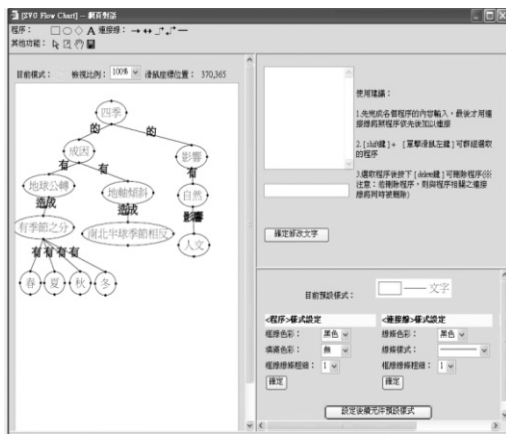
[SVO Flow Chart] -- 觀看模式

程序：

其他功能：

目前模式： 檢視比例： 100% 滑鼠座標位置： 370,365

四季

的

的

成因

影響

有

有

有

地球公轉

地軸傾斜

自然

造成

造成

影響

有季節之分

南北半球季節相反

人文

有

有

有

有

春

夏

秋

冬

使用建議：

1.先完成各個程序的內容輸入，最後才用連接線將程序依先後加以連接

2.[shift鍵] + [滑鼠左鍵]可群組選取的程序

3.選取程序後按下[delete鍵]可刪除程序(※注意：若刪除程序，則與程序相關之連接線將同時被刪除)

確定修改文字

目前預設樣式： 文字

<程序>樣式設定

框線色彩： 黑色

填滿色彩： 無

框線線條粗細： 1

確定

<連接線>樣式設定

線條色彩： 黑色

線條樣式：

框線線條粗細： 1

確定

設定此樣式作為預設樣式